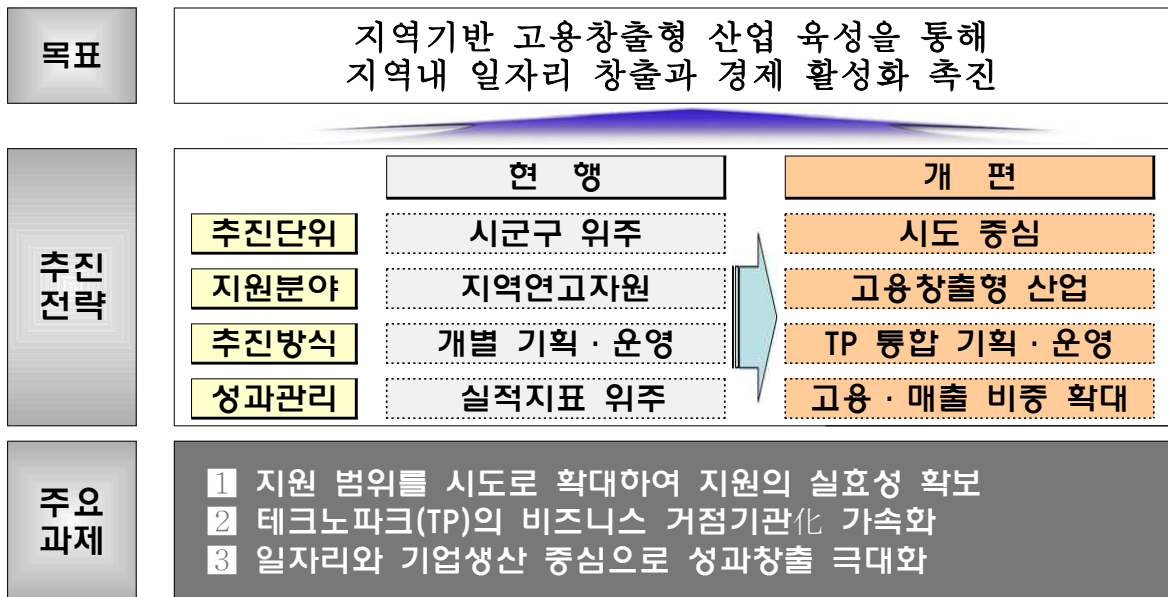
목표

지역기반 고용창출형 산업 육성을 통해 지역내 일자리 창출과 경제 활성화 촉진

추진 전략

| | 현 행 | 개 편 |
|---|---|---|
| 추진단위 | 시군구 위주 | 시도 중심 |
| 지원분야 | 지역연고자원 | 고용창출형 산업 |
| 추진방식 | 개별 기획 · 운영 | TP 통합 기획 · 운영 |
| 성과관리 | 실적지표 위주 | 고용 · 매출 비중 확대 |

주요 과제

1 지원 범위를 시도로 확대하여 지원의 실효성 확보
2 테크노파크(TP)의 비즈니스 거점기관化 가속화
3 일자리와 기업생산 중심으로 성과창출 극대화